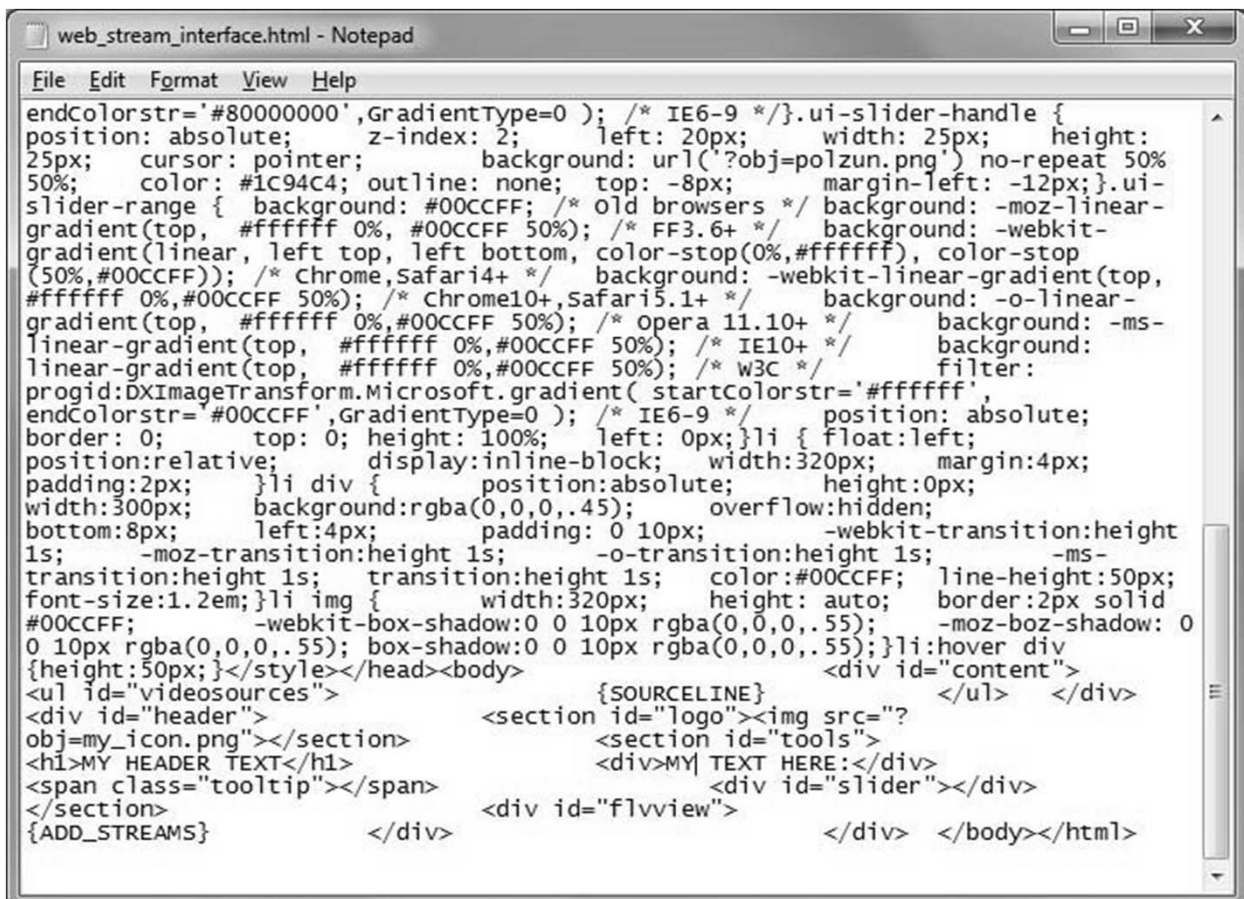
web_stream_interface.html - Notepad

File Edit Format View Help

endColorstr='#80000000',GradientType=0 ); /* IE6-9 */}.ui-slider-handle { position: absolute; z-index: 2; left: 20px; width: 25px; height: 25px; cursor: pointer; background: url('?obj=polzun.png') no-repeat 50% 50%; color: #1C94C4; outline: none; top: -8px; margin-left: -12px;}.ui-slider-range { background: #00CCFF; /* Old browsers */ background: -moz-linear-gradient(top, #ffffff 0%, #00CCFF 50%); /* FF3.6+ */ background: -webkit-gradient(linear, left top, left bottom, color-stop(0%,#ffffff), color-stop(50%,#00CCFF)); /* Chrome,Safari4+ */ background: -webkit-linear-gradient(top, #ffffff 0%,#00CCFF 50%); /* Chrome10+,Safari5.1+ */ background: -o-linear-gradient(top, #ffffff 0%,#00CCFF 50%); /* Opera 11.10+ */ background: -ms-linear-gradient(top, #ffffff 0%,#00CCFF 50%); /* IE10+ */ background: linear-gradient(top, #ffffff 0%,#00CCFF 50%); /* W3C */ filter: progid:DXImageTransform.Microsoft.gradient( startColorstr='#ffffff', endColorstr='#00CCFF',GradientType=0 ); /* IE6-9 */ position: absolute; border: 0; top: 0; height: 100%; left: 0px;}li { float:left; position:relative; display:inline-block; width:320px; margin:4px; padding:2px; }li div { position:absolute; height:0px; width:300px; background:rgba(0,0,0,.45); overflow:hidden; bottom:8px; left:4px; padding: 0 10px; -webkit-transition:height 1s; -moz-transition:height 1s; -o-transition:height 1s; -ms-transition:height 1s; transition:height 1s; color:#00CCFF; line-height:50px; font-size:1.2em;}li img { width:320px; height: auto; border:2px solid #00CCFF; -webkit-box-shadow:0 0 10px rgba(0,0,0,.55); -moz-boz-shadow: 0 0 10px rgba(0,0,0,.55); box-shadow:0 0 10px rgba(0,0,0,.55);}li:hover div {height:50px;}</style></head><body> <div id="content"> <ul id="videosources"> {SOURCELINE} </ul> </div> <div id="header"> <section id="logo"><img src="?obj=my_icon.png"></section> <section id="tools"> <h1>MY HEADER TEXT</h1> <div>MY TEXT HERE:</div> <span class="tooltip"></span> <div id="slider"></div> </section> <div id="flvview"> {ADD_STREAMS} </div> </div> </body></html>